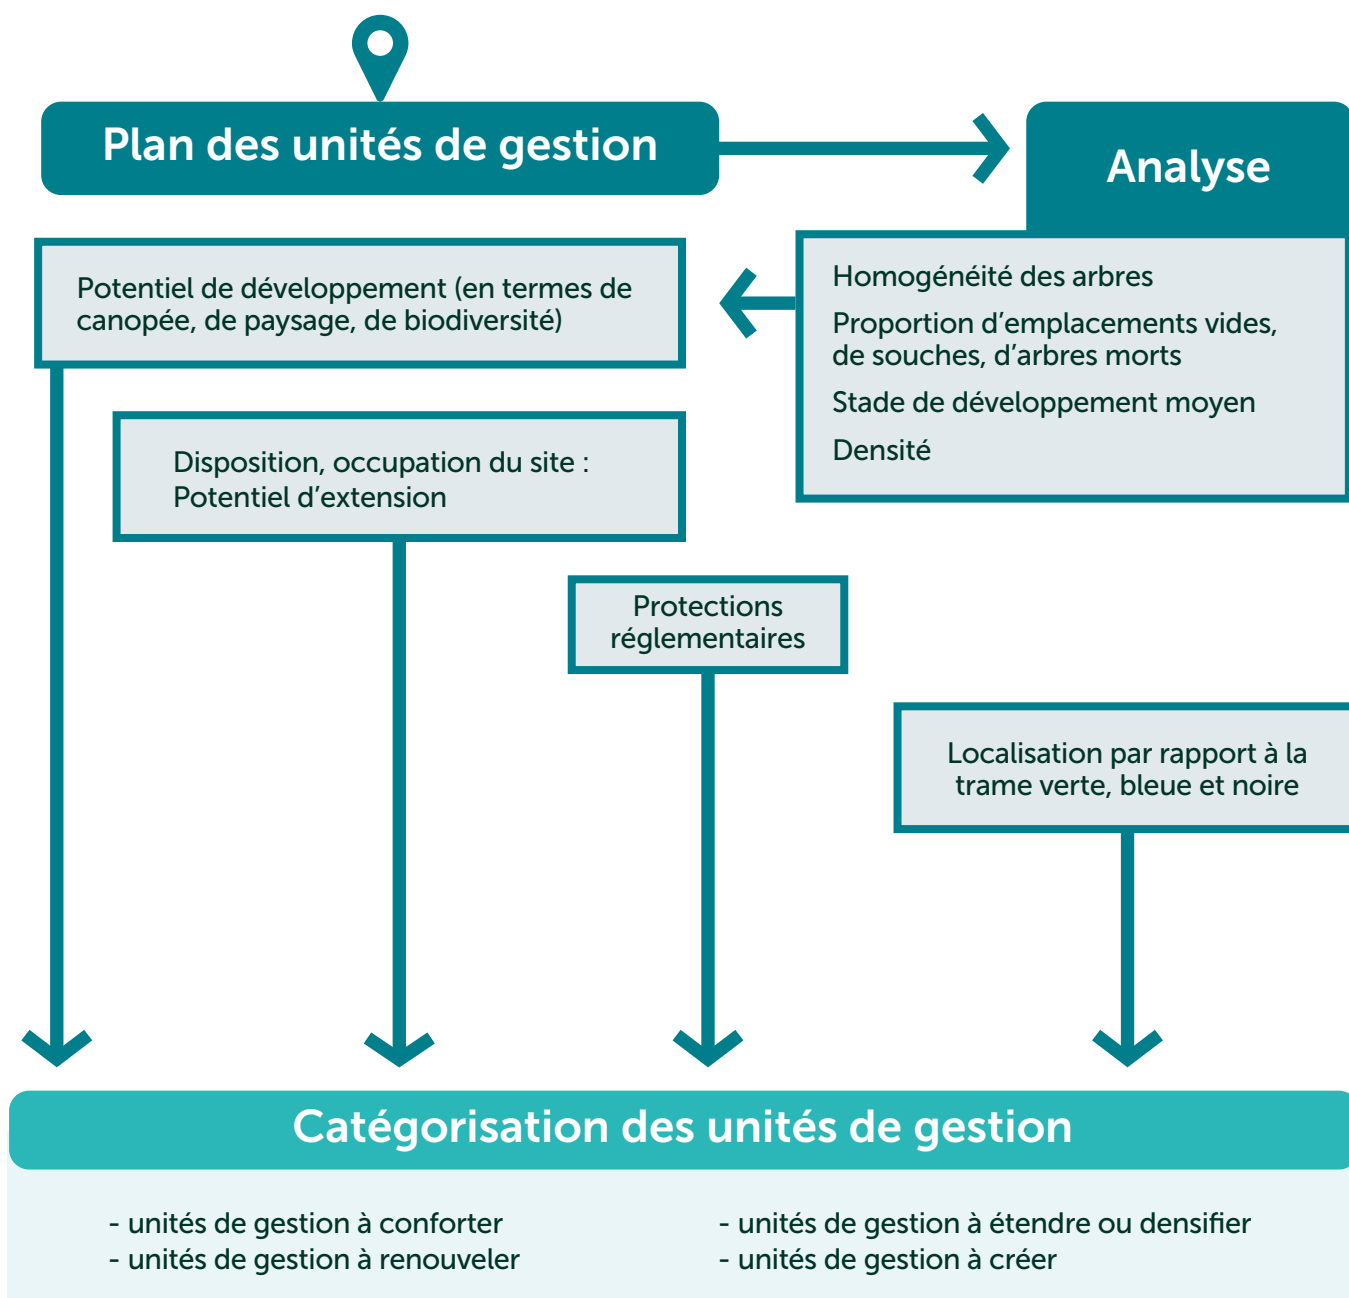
Plan des unités de gestion

Analyse

Homogénéité des arbres

Proportion d’emplacements vides, de souches, d’arbres morts

Stade de développement moyen

Densité

Potentiel de développement (en termes de canopée, de paysage, de biodiversité)

Disposition, occupation du site : Potentiel d’extension

Protections réglementaires

Localisation par rapport à la trame verte, bleue et noire

Catégorisation des unités de gestion

- unités de gestion à conforter
- unités de gestion à renouveler

- unités de gestion à étendre ou densifier
- unités de gestion à créer